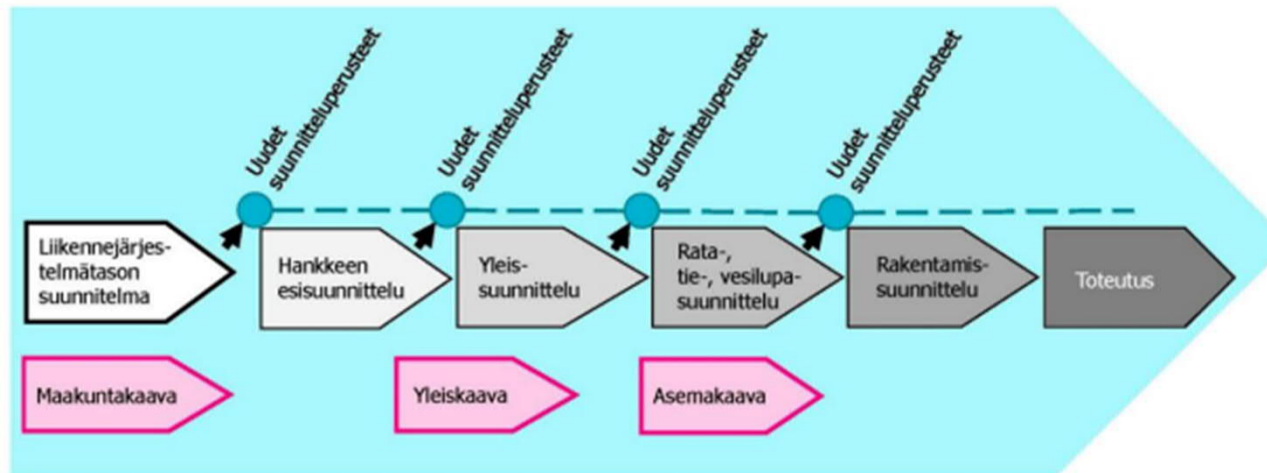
Uudet suunnitteluperusteet

Uudet suunnitteluperusteet

Uudet suunnitteluperusteet

Uudet suunnitteluperusteet

Liikennejärjestelmätason suunnitelma

Hankkeen esisuunnittelu

Yleissuunnittelu

Rata-, tie-, vesilupasuunnittelu

Rakentamissuunnittelu

Toteutus

Maakuntakaava

Yleiskaava

Asemakaava